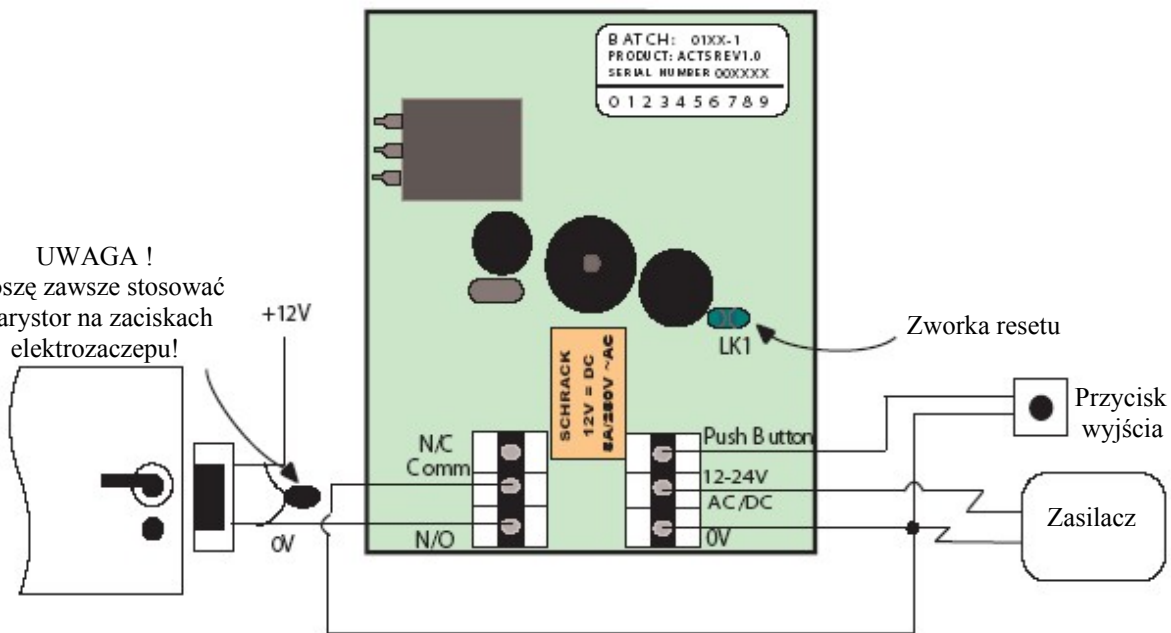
BATCH: 01XX-1
PRODUCT: ACTSREV1.0
SERIAL NUMBER 00XXXX
0 1 2 3 4 5 6 7 8 9

UWAGA !
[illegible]oszę zawsze stosować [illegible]arystor na zaciskach elektrozaczepu!

+12V

0V

SCHRACK
12V = DC
8A/250V ~AC

LK1

Zworka resetu

N/C
Comm
N/O

Push Button
12-24V
AC/DC
0V

Przycisk wyjścia

Zasilacz